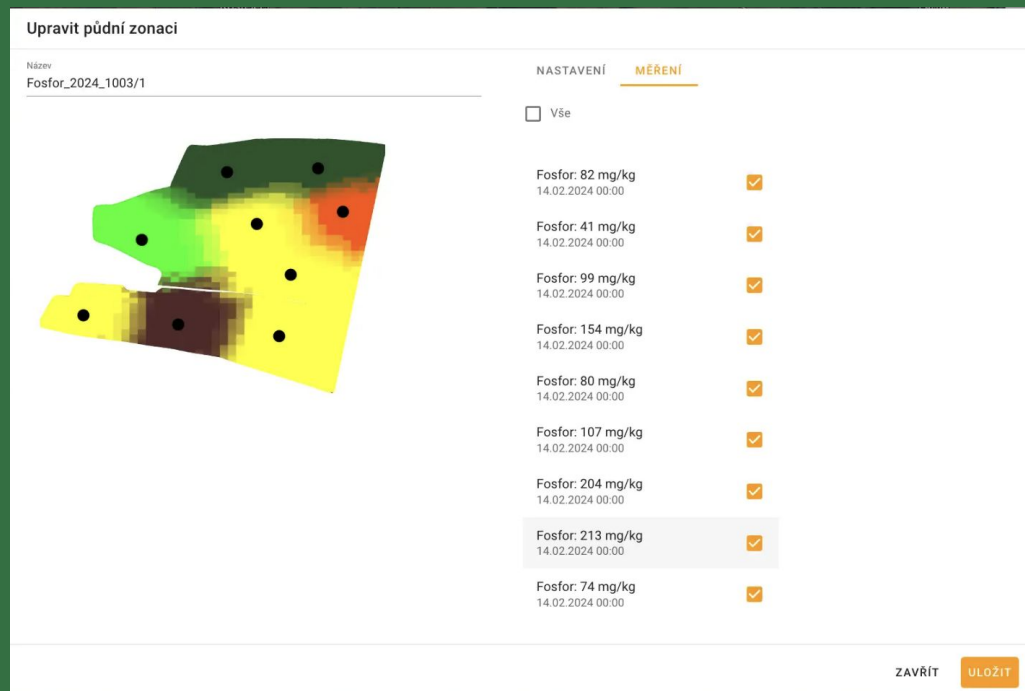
Upravit půdní zonaci

Název
Fosfor_2024_1003/1

NASTAVENÍ MĚŘENÍ

Vše

Fosfor: 82 mg/kg
14.02.2024 00:00

Fosfor: 41 mg/kg
14.02.2024 00:00

Fosfor: 99 mg/kg
14.02.2024 00:00

Fosfor: 154 mg/kg
14.02.2024 00:00

Fosfor: 80 mg/kg
14.02.2024 00:00

Fosfor: 107 mg/kg
14.02.2024 00:00

Fosfor: 204 mg/kg
14.02.2024 00:00

Fosfor: 213 mg/kg
14.02.2024 00:00

Fosfor: 74 mg/kg
14.02.2024 00:00

ZAVŘÍT ULOŽIT